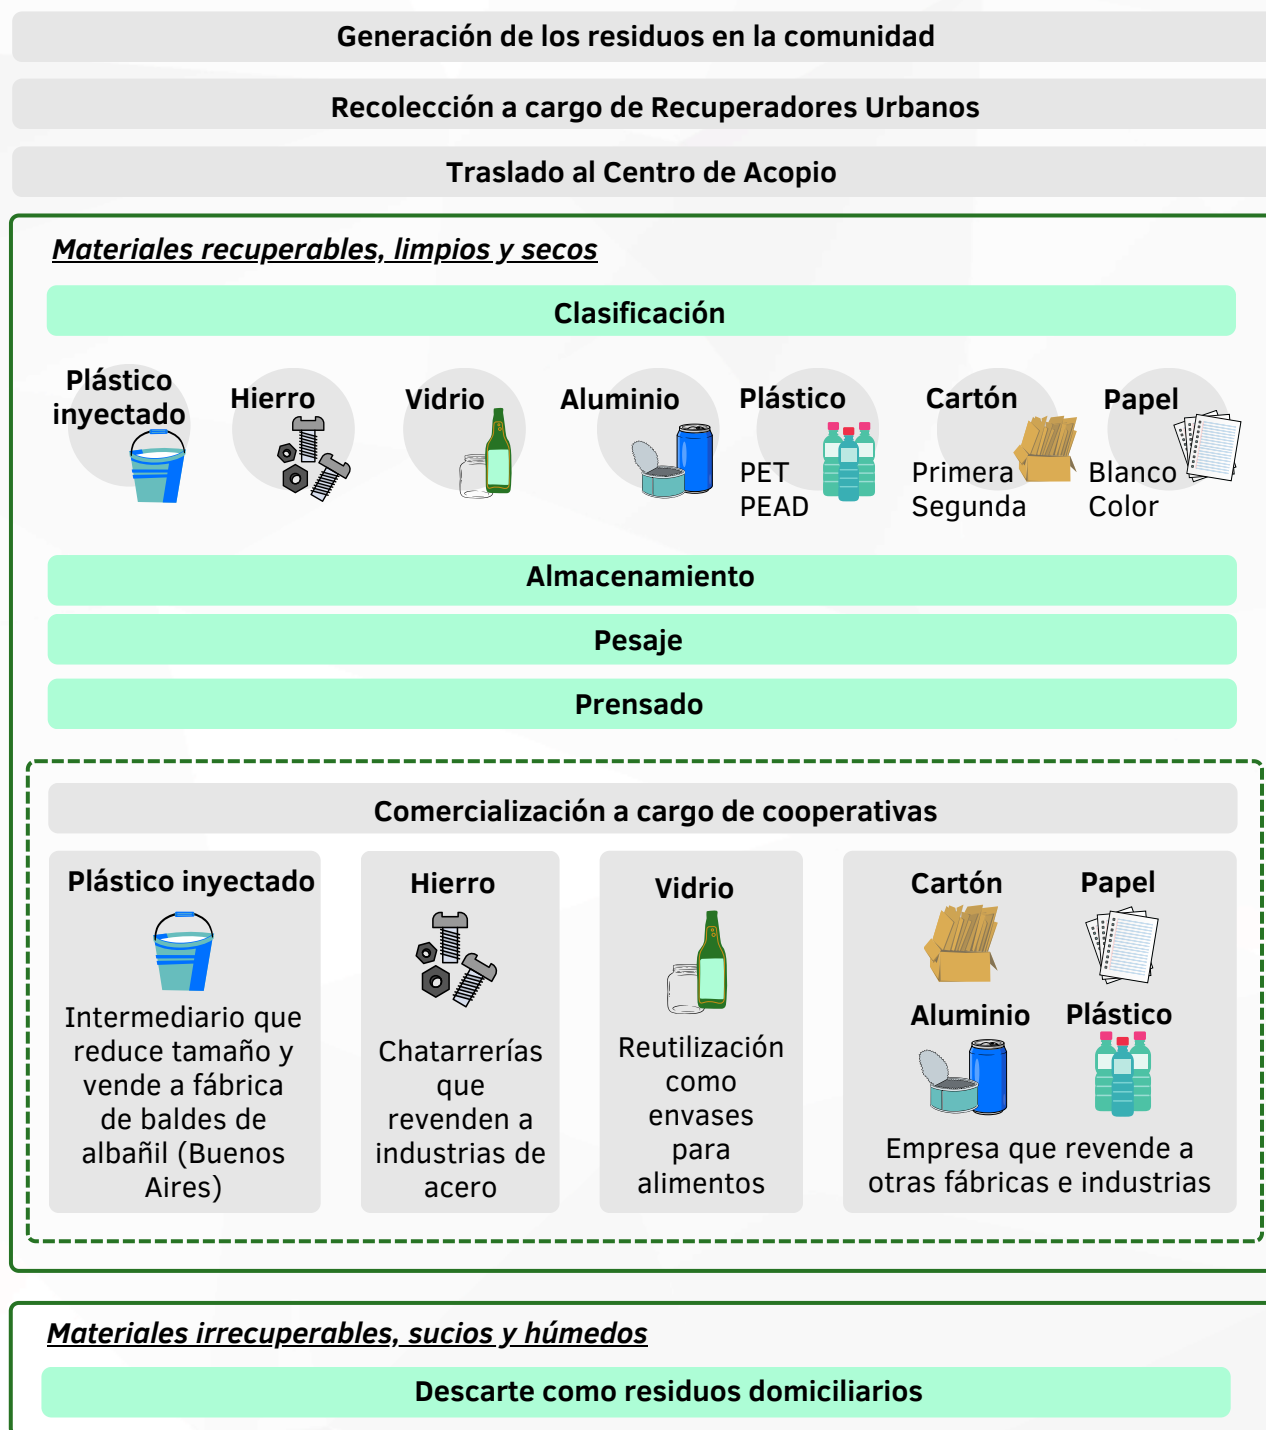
Generación de los residuos en la comunidad

Recolección a cargo de Recuperadores Urbanos

Traslado al Centro de Acopio

Materiales recuperables, limpios y secos

Clasificación

Plástico inyectado

Hierro

Vidrio

Aluminio

Plástico
PET
PEAD

Cartón
Primera
Segunda

Papel
Blanco
Color

Almacenamiento

Pesaje

Prensado

Comercialización a cargo de cooperativas

Plástico inyectado

Intermediario que reduce tamaño y vende a fábrica de baldes de albañil (Buenos Aires)

Hierro

Chatarrerías que revenden a industrias de acero

Vidrio

Reutilización como envases para alimentos

Cartón

Papel

Aluminio

Plástico

Empresa que revende a otras fábricas e industrias

Materiales irrecuperables, sucios y húmedos

Descarte como residuos domiciliarios